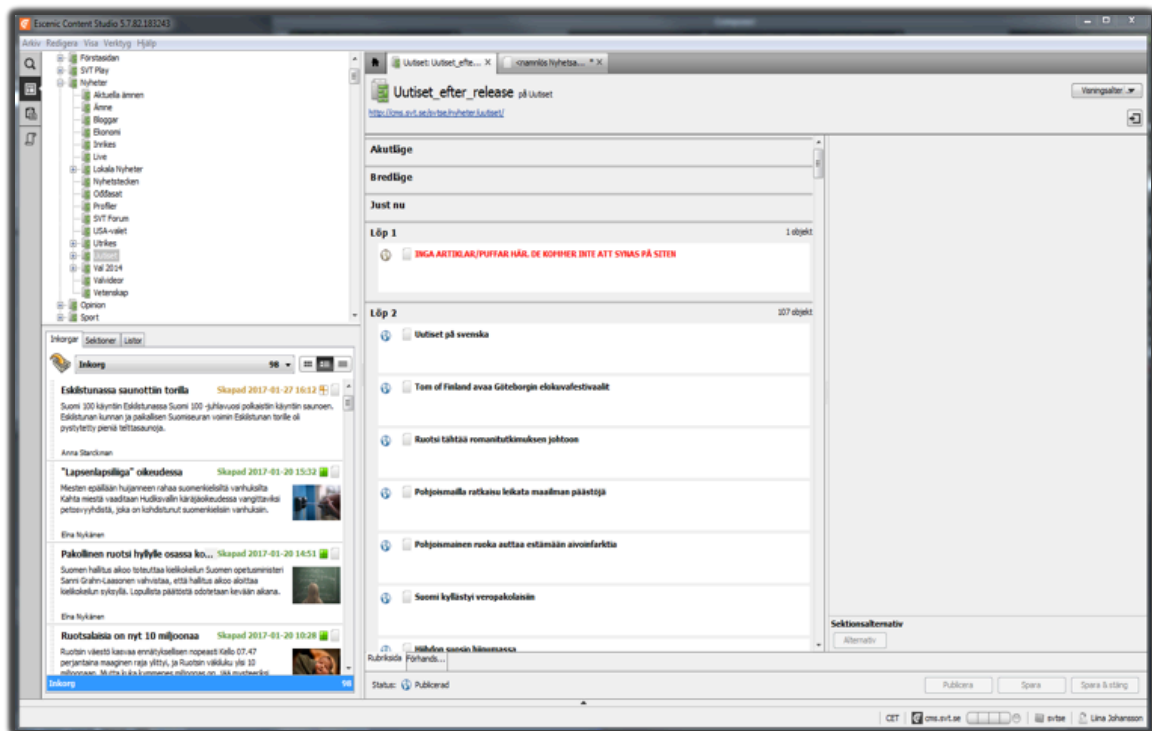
Escenic Content Studio 5.7.82.183243

Arkiv Redigera Visa Verktyg Hjälp

Förstasidan
SVT Play
Nyheter
Aktuella ämnen
Ämne
Bloggar
Ekonomi
Inrikes
Live
Lokala Nyheter
Nyhetstecken
Oöfasat
Profiler
SVT Forum
USA-valet
Utrikes
Uutiset
Val 2014
Valvideor
Vetenskap
Opinion
Sport

Inkorgar Sektioner Listor

Inkorg 98

Eskilstunassa saunottiin torilla Skapad 2017-01-27 16:12
Suomi 100 käynnin Eskilstunassa Suomi 100 -juhlavuosi polkaistiin käyntiin saunoen. Eskilstunan kunnan ja paikallisen Suomiseuran voimin Eskilstunan torille oli pystytetty pieniä telttasaunoja.
Anna Starckman

"Lapsenlapsiliiga" oikeudessa Skapad 2017-01-20 15:32
Miesten epäillään huijanneen rahaa suomenkielisiltä vanhuksilta Kahta miestä vaaditaan Hudiksvallin käräjäoikeudessa vangittaviksi petosvyyhdistä, joka on kohdistunut suomenkielisiin vanhuksiin.
Elna Nykänen

Pakollinen ruotsi hyllylle osassa ko... Skapad 2017-01-20 14:51
Suomen hallitus aikoo toteuttaa kielikokeilun Suomen opetusministeri Sanni Grahn-Laasonen vahvistaa, että hallitus aikoo aloittaa kielikokeilun syksyllä. Lopullista päätöstä odotetaan kevään aikana.
Elna Nykänen

Ruotsalaisia on nyt 10 miljoonaa Skapad 2017-01-20 10:28
Ruotsin väestö kasvaa ennätyksellisen nopeasti Kello 07.47 perjantaina maaginen raja ylittyi, ja Ruotsin väkiluku ylsi 10 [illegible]

Inkorg 98

Uutiset: Uutiset_efte... <namnlös Nyhetsa... *

Uutiset_efter_release på Uutiset
http://cms.svt.se/svtse/nyheter/uutiset/

Visningsalter

Akutläge
Bredläge
Just nu
Löp 1 1 objekt
INGA ARTIKLAR/PUFFAR HÄR. DE KOMMER INTE ATT SYNAS PÅ SITEN
Löp 2 107 objekt
Uutiset på svenska
Tom of Finland avaa Göteborgin elokuvafestivaalit
Ruotsi tähtää romanitutkimuksen johtoon
Pohjoismailla ratkaisu leikata maailman päästöjä
Pohjoismainen ruoka auttaa estämään aivoinfarktia
Suomi kyllästyi veropakolaisiin
Höhdon suosio hiipumassa

Sektionsalternativ
Alternativ

Rubriksida Förhands...

Status: Publicerad

Publicera Spara Spara & stäng

CET cms.svt.se svtse Lina Johansson